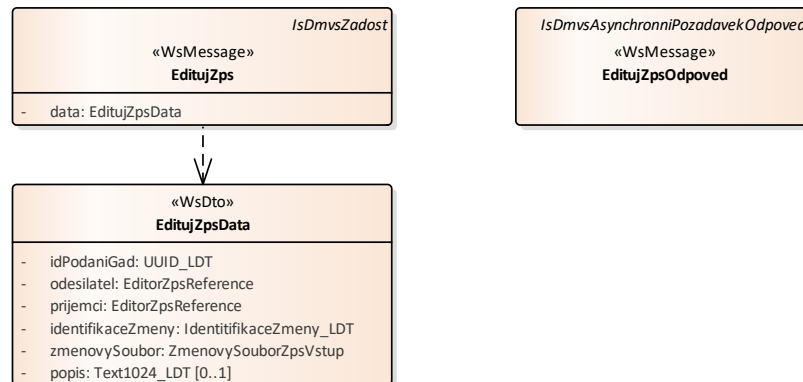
IsDmvsZadost
«WsMessage»
EditujZps

- data: EditujZpsData

IsDmvsAsynchronniPozadavekOdpoved
«WsMessage»
EditujZpsOdpoved

«WsDto»
EditujZpsData

- idPodaniGad: UUID_LDT
- odesilatel: EditorZpsReference
- prijemci: EditorZpsReference
- identifikaceZmeny: IdentitifikaceZmeny_LDT
- zmenovySoubor: ZmenovySouborZpsVstup
- popis: Text1024_LDT [0..1]